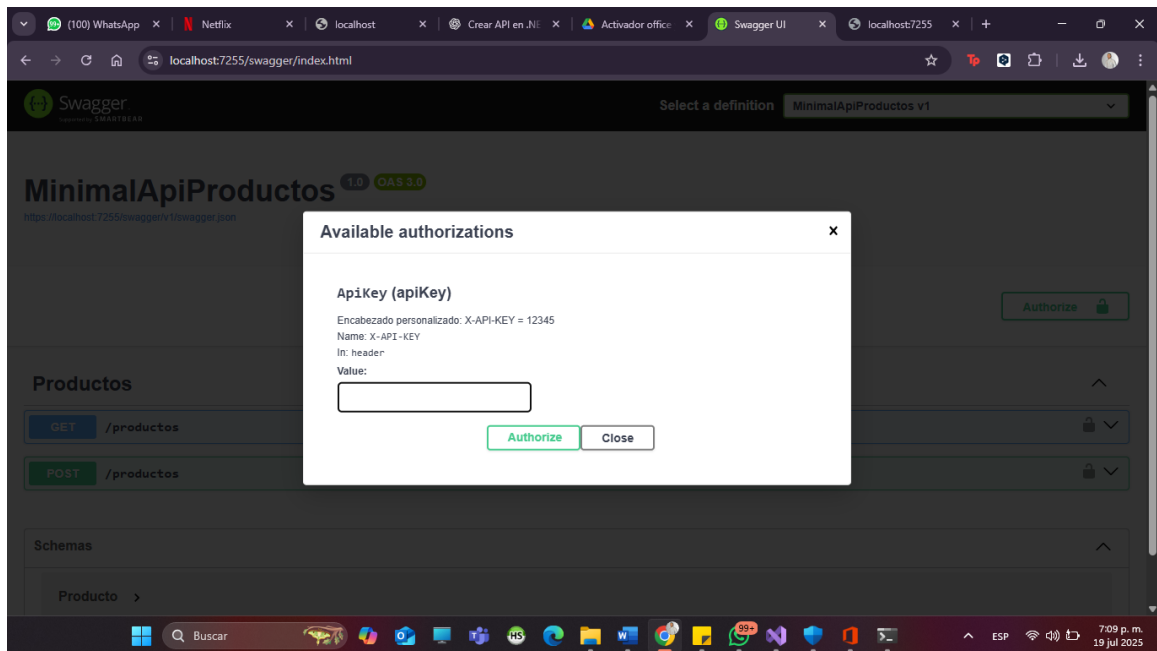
(100) WhatsApp ×
Netflix ×
localhost ×
Crear API en .NE ×
Activador office ×
Swagger UI ×
localhost:7255 ×
+

localhost:7255/swagger/index.html

Swagger
Supported by SMARTBEAR

Select a definition MinimalApiProductos v1

MinimalApiProductos 1.0 OAS 3.0
https://localhost:7255/swagger/v1/swagger.json

Authorize

Productos

GET /productos

POST /productos

Schemas

Producto >

Available authorizations ×

ApiKey (apiKey)

Encabezado personalizado: X-API-KEY = 12345
Name: X-API-KEY
In: header
Value:

Authorize Close

Buscar

99+

ESP
7:09 p. m.
19 jul 2025